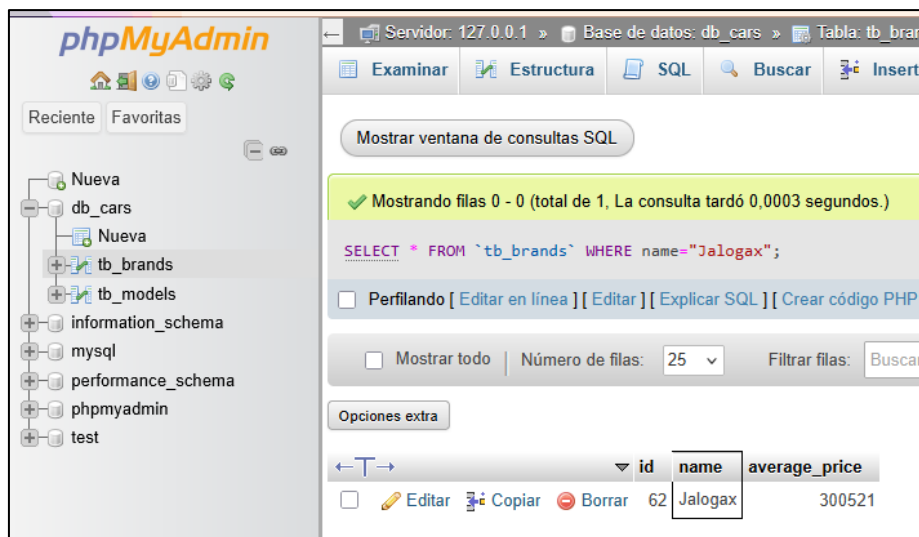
phpMyAdmin

Reciente Favoritas

Nueva
db_cars
Nueva
tb_brands
tb_models
information_schema
mysql
performance_schema
phpmyadmin
test

Servidor: 127.0.0.1 » Base de datos: db_cars » Tabla: tb_bran

Examinar Estructura SQL Buscar Insert

Mostrar ventana de consultas SQL

Mostrando filas 0 - 0 (total de 1, La consulta tardó 0,0003 segundos.)

SELECT * FROM `tb_brands` WHERE name="Jalogax";

Perfilando [ Editar en línea ] [ Editar ] [ Explicar SQL ] [ Crear código PHP

Mostrar todo | Número de filas: 25 Filtrar filas: Buscar

Opciones extra

| ←T→ | id | name | average_price |
|---|---|---|---|
| Editar Copiar Borrar | 62 | Jalogax | 300521 |